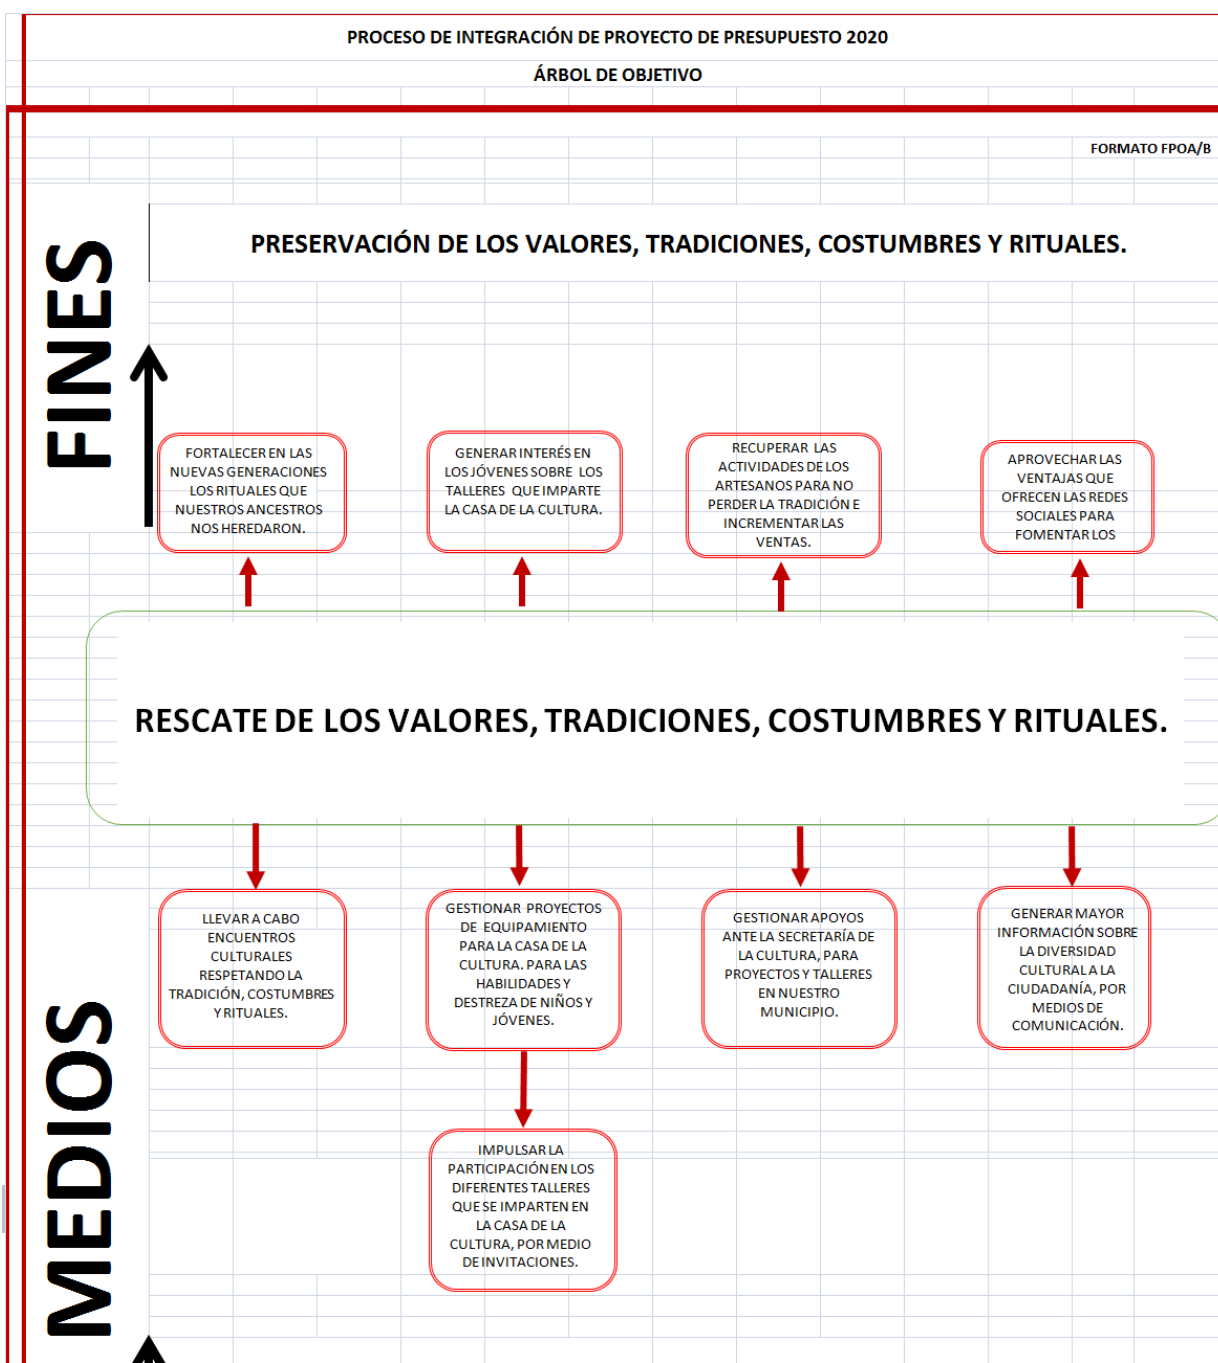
PROCESO DE INTEGRACIÓN DE PROYECTO DE PRESUPUESTO 2020

ÁRBOL DE OBJETIVO

FORMATO FPOA/B

FINES

PRESERVACIÓN DE LOS VALORES, TRADICIONES, COSTUMBRES Y RITUALES.

FORTALECER EN LAS NUEVAS GENERACIONES LOS RITUALES QUE NUESTROS ANCESTROS NOS HEREDARON.

GENERAR INTERÉS EN LOS JÓVENES SOBRE LOS TALLERES QUE IMPARTE LA CASA DE LA CULTURA.

RECUPERAR LAS ACTIVIDADES DE LOS ARTESANOS PARA NO PERDER LA TRADICIÓN E INCREMENTAR LAS VENTAS.

APROVECHAR LAS VENTAJAS QUE OFRECEN LAS REDES SOCIALES PARA FOMENTAR LOS

RESCATE DE LOS VALORES, TRADICIONES, COSTUMBRES Y RITUALES.

LLEVAR A CABO ENCUENTROS CULTURALES RESPETANDO LA TRADICIÓN, COSTUMBRES Y RITUALES.

GESTIONAR PROYECTOS DE EQUIPAMIENTO PARA LA CASA DE LA CULTURA. PARA LAS HABILIDADES Y DESTREZA DE NIÑOS Y JÓVENES.

GESTIONAR APOYOS ANTE LA SECRETARÍA DE LA CULTURA, PARA PROYECTOS Y TALLERES EN NUESTRO MUNICIPIO.

GENERAR MAYOR INFORMACIÓN SOBRE LA DIVERSIDAD CULTURAL A LA CIUDADANÍA, POR MEDIOS DE COMUNICACIÓN.

IMPULSAR LA PARTICIPACIÓN EN LOS DIFERENTES TALLERES QUE SE IMPARTEN EN LA CASA DE LA CULTURA, POR MEDIO DE INVITACIONES.

MEDIOS